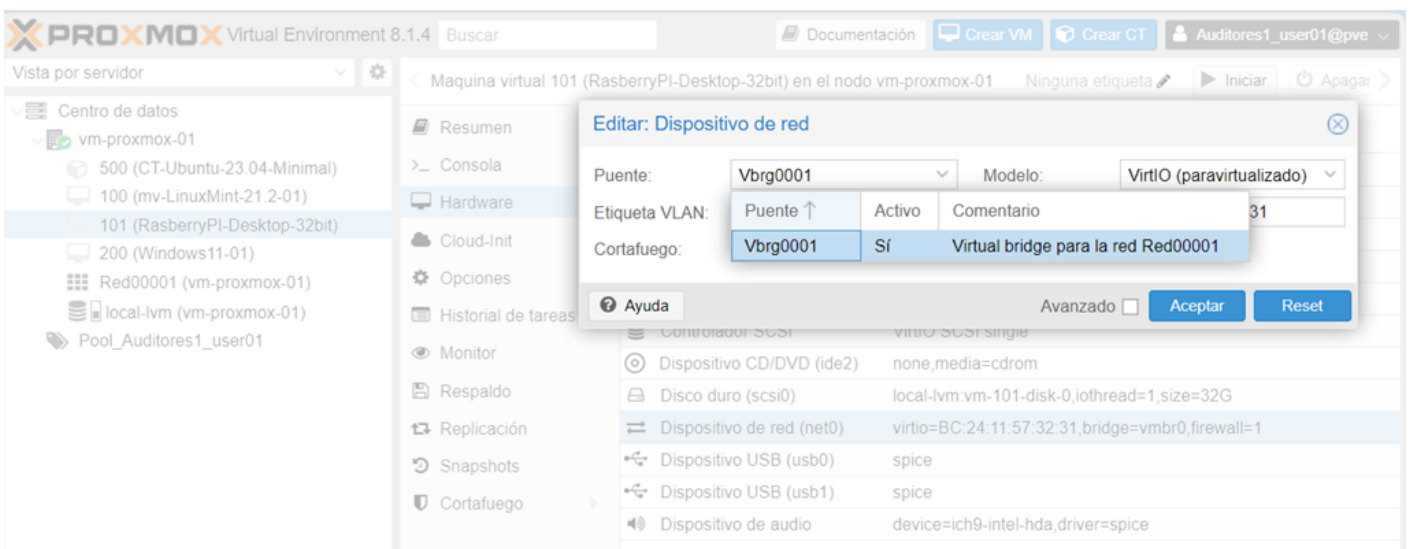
PROXMOX Virtual Environment 8.1.4 Buscar

Documentación Crear VM Crear CT Auditores1_user01@pve

Vista por servidor

Centro de datos
vm-proxmox-01
500 (CT-Ubuntu-23.04-Minimal)
100 (mv-LinuxMint-21.2-01)
101 (RasberryPI-Desktop-32bit)
200 (Windows11-01)
Red00001 (vm-proxmox-01)
local-lvm (vm-proxmox-01)
Pool_Auditores1_user01

Maquina virtual 101 (RasberryPI-Desktop-32bit) en el nodo vm-proxmox-01 Ninguna etiqueta Iniciar Apagar

Resumen
Consola
Hardware
Cloud-Init
Opciones
Historial de tareas
Monitor
Respaldo
Replicación
Snapshots
Cortafuego

Editar: Dispositivo de red

Puente: Vbrg0001
Modelo: VirtIO (paravirtualizado)
Etiqueta VLAN:
31
Cortafuego:

| Puente ↑ | Activo | Comentario |
|---|---|---|
| Vbrg0001 | Sí | Virtual bridge para la red Red00001 |

Ayuda
Avanzado
Aceptar
Reset

Controlador SCSI VirtIO SCSI single
Dispositivo CD/DVD (ide2) none,media=cdrom
Disco duro (scsi0) local-lvm:vm-101-disk-0,iothread=1,size=32G
Dispositivo de red (net0) virtio=BC:24:11:57:32:31,bridge=vmbr0,firewall=1
Dispositivo USB (usb0) spice
Dispositivo USB (usb1) spice
Dispositivo de audio device=ich9-intel-hda,driver=spice